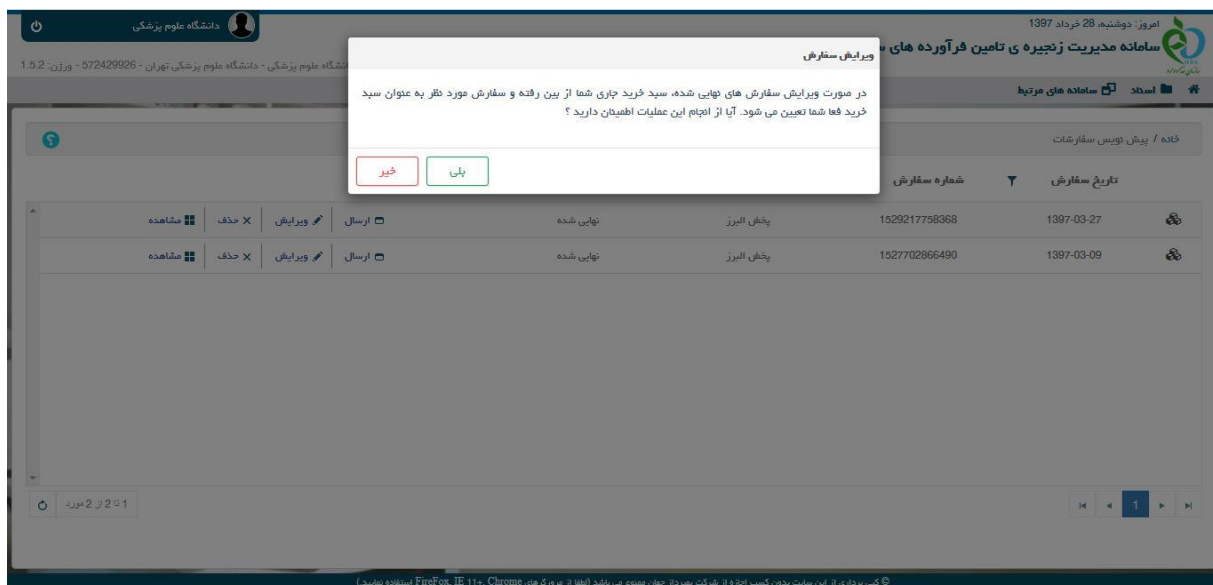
امروز: دوشنبه، 28 خرداد 1397
سامانه مدیریت زنجیره ی تامین فرآورده های س
دانشگاه علوم پزشکی
دانشگاه علوم پزشکی - دانشگاه علوم پزشکی تهران - 572429926 - ورژن: 1.5.2
اسناد  سامانه های مرتبط
خانه / پیش نویس سفارشات

ویرایش سفارش
در صورت ویرایش سفارش های نهایی شده، سبد خرید جاری شما از بین رفته و سفارش مورد نظر به عنوان سبد خرید فعا شما تعیین می شود. آیا از انجام این عملیات اطمینان دارید ؟
بلی
خیر

| تاریخ سفارش | شماره سفارش | | | |
|---|---|---|---|---|
| 1397-03-27 | 1529217758368 | پخش البرز | نهایی شده | ارسال / ویرایش / حذف / مشاهده |
| 1397-03-09 | 1527702866490 | پخش البرز | نهایی شده | ارسال / ویرایش / حذف / مشاهده |

1 تا 2 از 2 مورد
1

© کپی برداری از این سایت بدون کسب اجازه از شرکت بهرداد جهان ممنوع می باشد (لطفا از مرورگر های FireFox, IE 11+, Chrome استفاده نمایید)